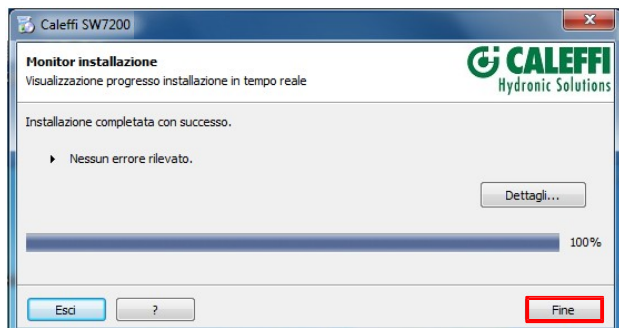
Caleffi SW7200

Monitor installazione
Visualizzazione progresso installazione in tempo reale

CALEFFI
Hydronic Solutions

Installazione completata con successo.

Nessun errore rilevato.

Dettagli...

100%

Esci

?

Fine